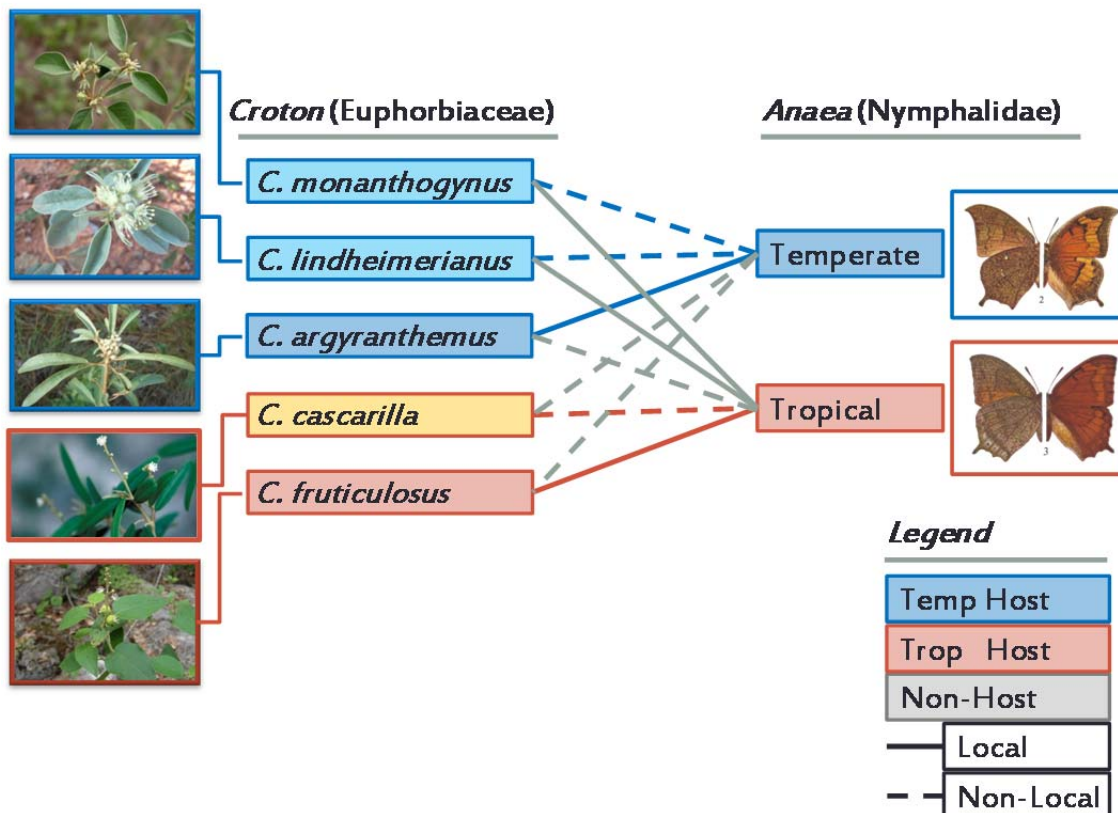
*Croton* (Euphorbiaceae)

*Anaea* (Nymphalidae)

*C. monanthogynus*

*C. lindheimerianus*

*C. argyranthemus*

*C. cascarilla*

*C. fruticulosus*

Temperate

Tropical

2

3

*Legend*

Temp Host

Trop Host

Non-Host

Local

Non-Local